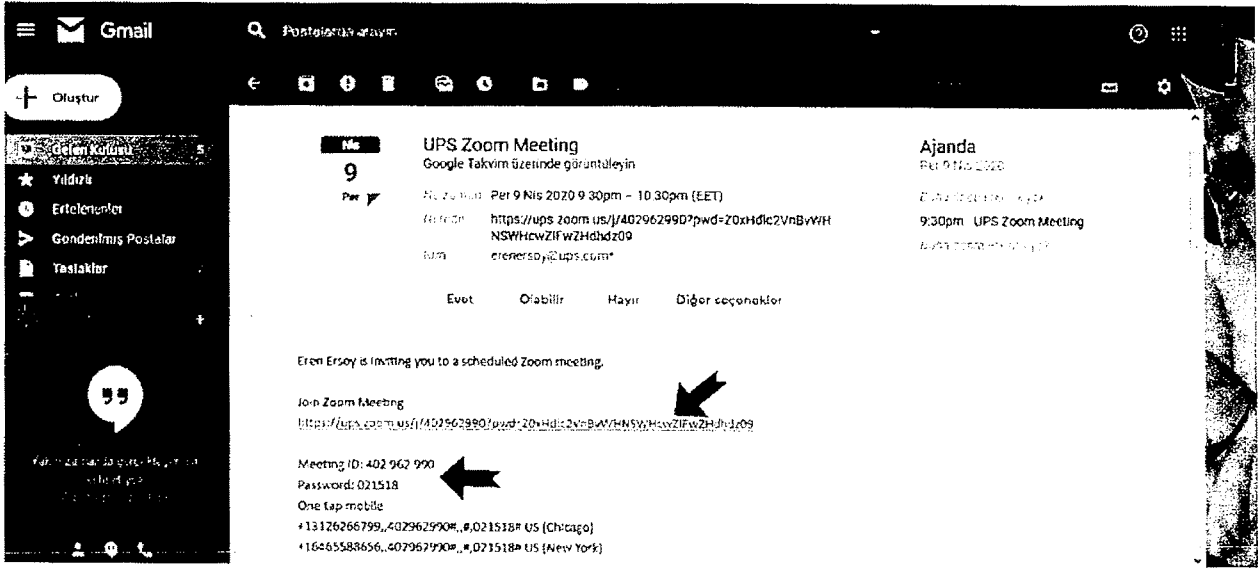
Gmail

Postalarda arayın

Oluştur

Gelen Kutusu 5
Yıldızlı
Ertelenenler
Gönderilmiş Postalar
Taslaklar

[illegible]

Nis
9
Per

UPS Zoom Meeting
Google Takvim üzerinde görüntüleyin

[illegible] Per 9 Nis 2020 9 30pm – 10 30pm (EET)
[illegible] https://ups zoom us/j/402962990?pwd=Z0xHdlc2VnBvWHNSWHcwZlFwZHdhdz09
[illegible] erenersoy@ups.com*

Evet Olabilir Hayır Diğer seçenekler

Ajanda
Per 9 Nis 2020
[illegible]
9:30pm UPS Zoom Meeting
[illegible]

Eren Ersoy is inviting you to a scheduled Zoom meeting.

Join Zoom Meeting
https://ups.zoom.us/j/402962990?pwd=Z0xHdlc2VnBvWHNSWHcwZlFwZHdhdz09

Meeting ID: 402 962 990
Password: 021518
One tap mobile
+13126266799,,402962990#,,#,021518# US (Chicago)
+16465588656,,402962990#,,#,021518# US (New York)